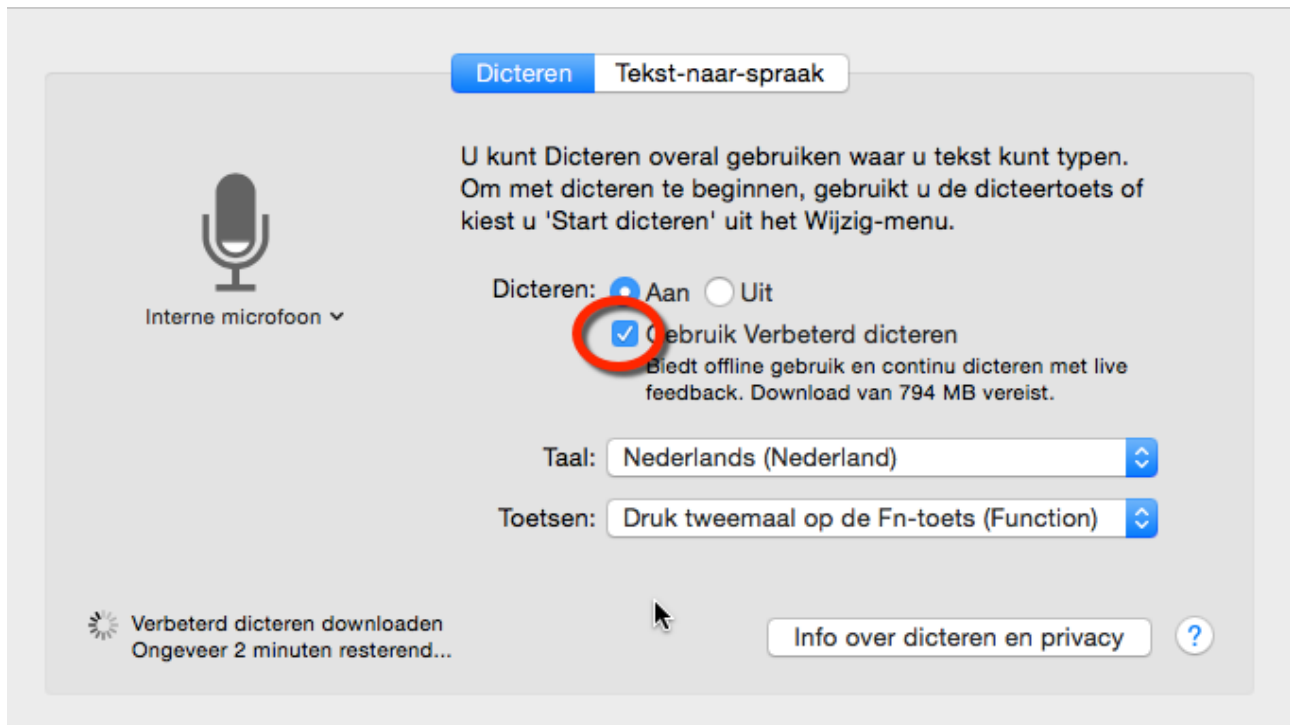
Dicteren Tekst-naar-spraak

U kunt Dicteren overal gebruiken waar u tekst kunt typen. Om met dicteren te beginnen, gebruikt u de dicteertoets of kiest u 'Start dicteren' uit het Wijzig-menu.

Interne microfoon

Dicteren: Aan Uit

Gebruik Verbeterd dicteren
Biedt offline gebruik en continu dicteren met live feedback. Download van 794 MB vereist.

Taal: Nederlands (Nederland)

Toetsen: Druk tweemaal op de Fn-toets (Function)

Verbeterd dicteren downloaden
Ongeveer 2 minuten resterend...

Info over dicteren en privacy

?